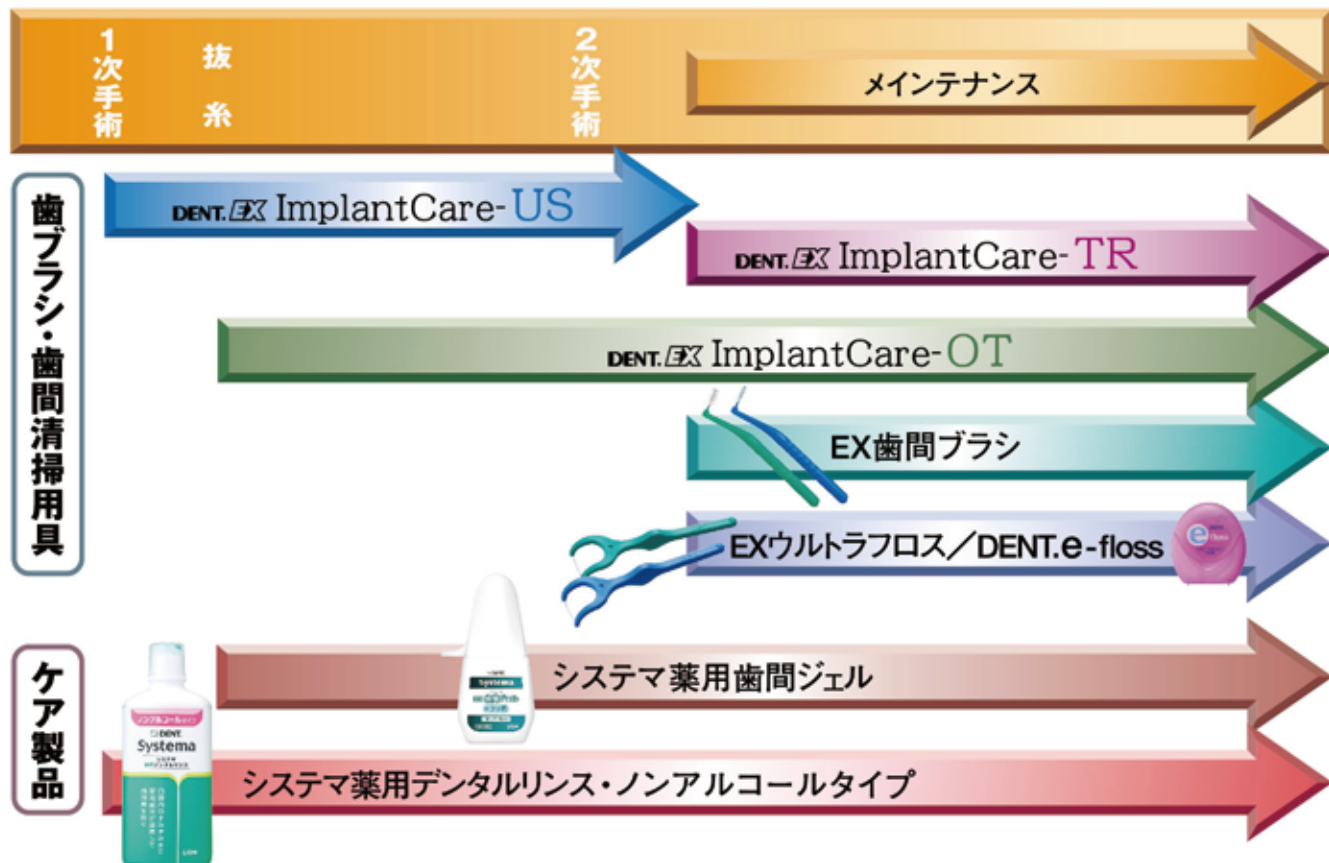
1次手術

抜糸

2次手術

メインテナンス

歯ブラシ・歯間清掃用具

DENT.EX ImplantCare-US

DENT.EX ImplantCare-TR

DENT.EX ImplantCare-OT

EX歯間ブラシ

EXウルトラフロス／DENT.e-floss

ケア製品

システマ薬用歯間ジェル

システマ薬用デンタルリンス・ノンアルコールタイプ

ノンアルコールタイプ
DENT.
Systema